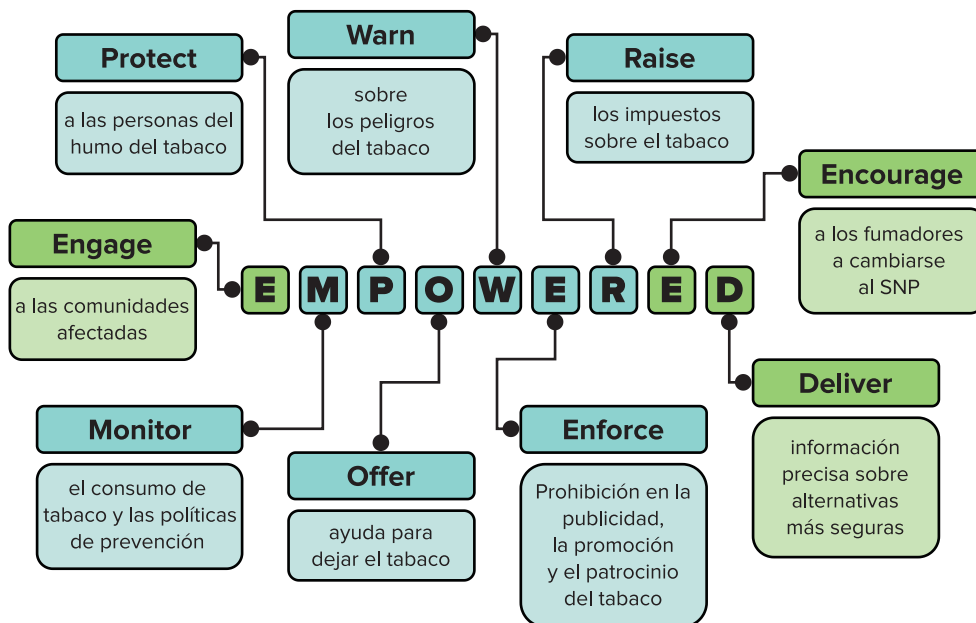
Warn

sobre los peligros del tabaco

Protect

a las personas del humo del tabaco

Raise

los impuestos sobre el tabaco

Encourage

a los fumadores a cambiarse al SNP

Engage

a las comunidades afectadas

E M P O W E R E D

Monitor

el consumo de tabaco y las políticas de prevención

Offer

ayuda para dejar el tabaco

Enforce

Prohibición en la publicidad, la promoción y el patrocinio del tabaco

Deliver

información precisa sobre alternativas más seguras